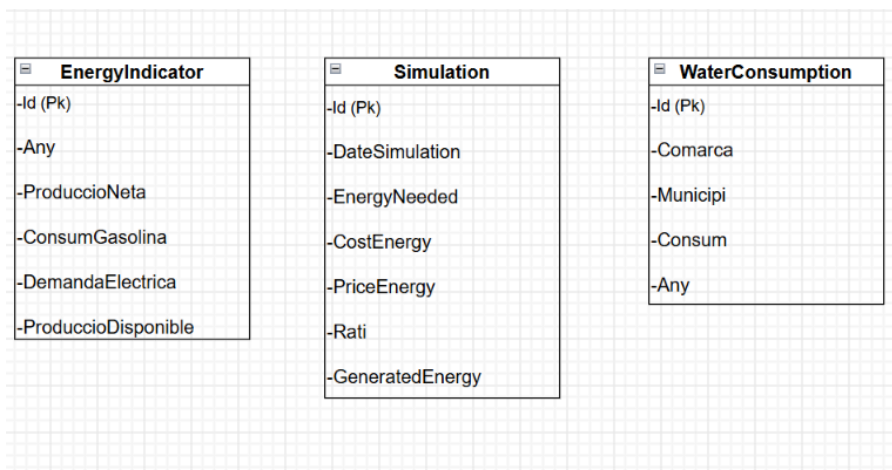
EnergyIndicator
-Id (Pk)
-Any
-ProduccioNeta
-ConsumGasolina
-DemandaElectrica
-ProduccioDisponible

Simulation
-Id (Pk)
-DateSimulation
-EnergyNeeded
-CostEnergy
-PriceEnergy
-Rati
-GeneratedEnergy

WaterConsumption
-Id (Pk)
-Comarca
-Municipi
-Consum
-Any